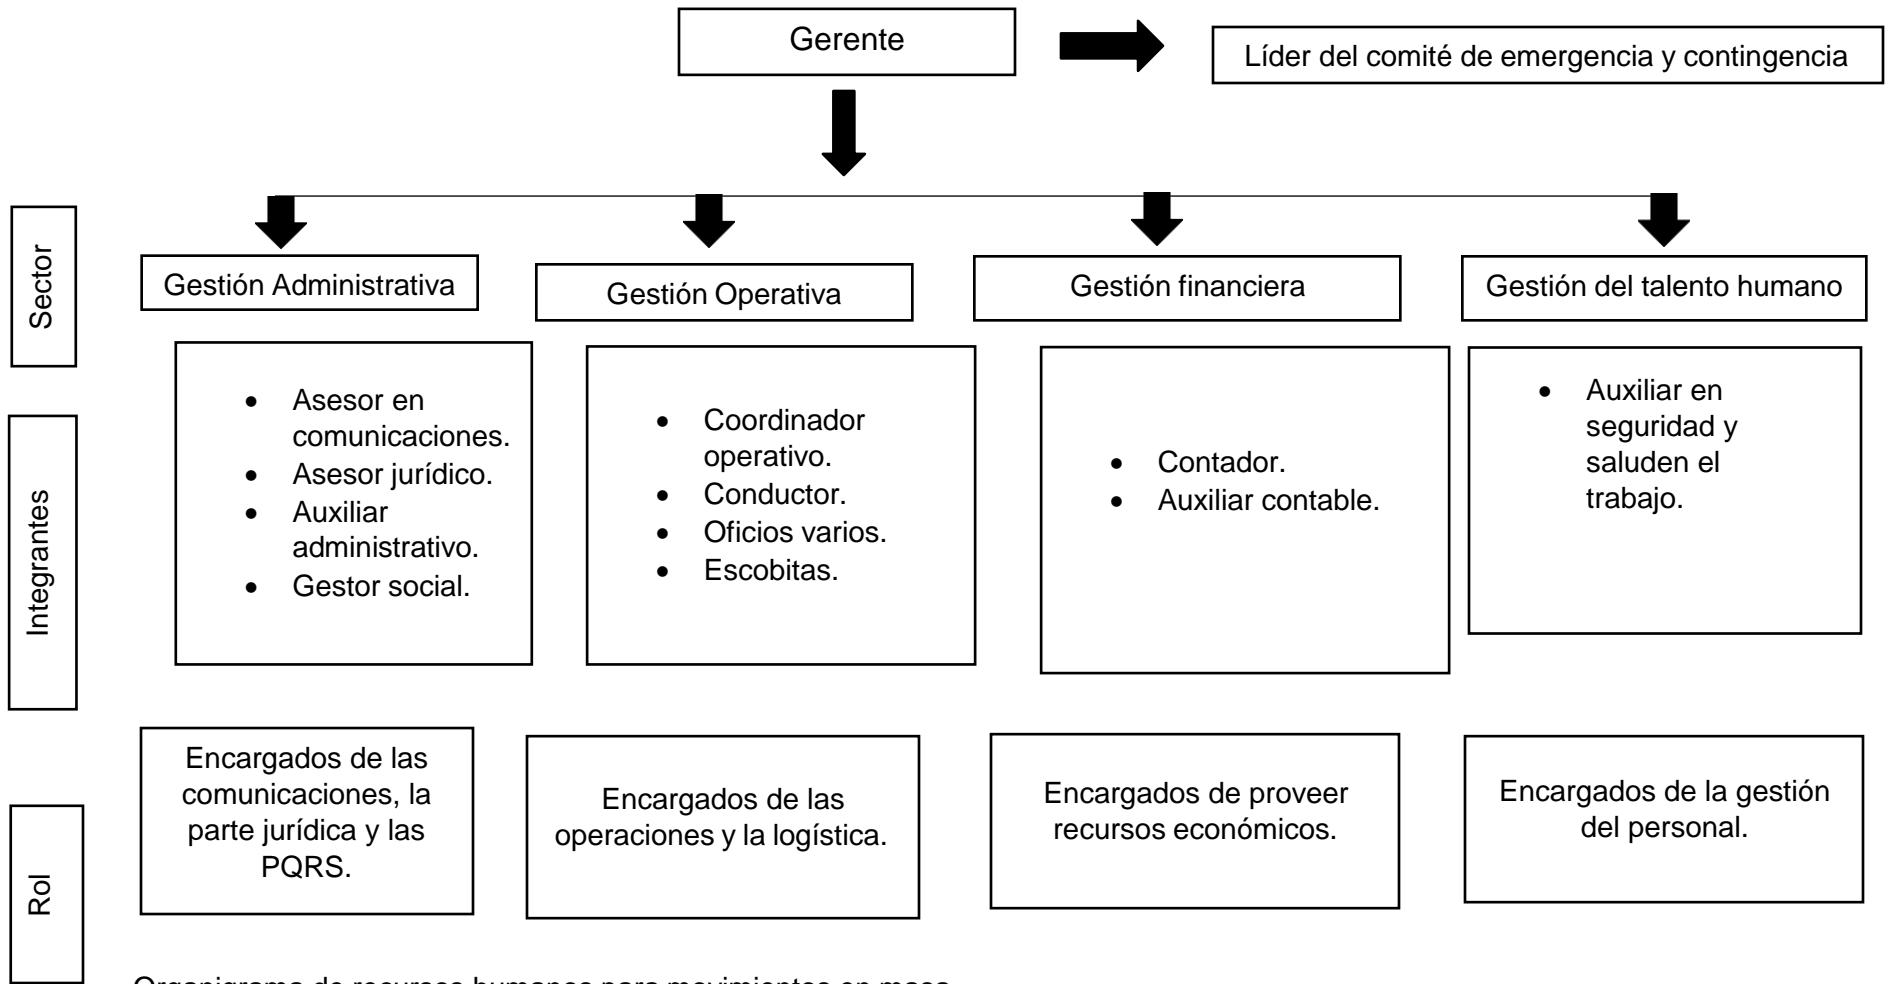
Gerente

Líder del comité de emergencia y contingencia

Sector

Gestión Administrativa

Gestión Operativa

Gestión financiera

Gestión del talento humano

Integrantes

- Asesor en comunicaciones.
- Asesor jurídico.
- Auxiliar administrativo.
- Gestor social.

- Coordinador operativo.
- Conductor.
- Oficios varios.
- Escobitas.

- Contador.
- Auxiliar contable.

- Auxiliar en seguridad y saluden el trabajo.

Rol

Encargados de las comunicaciones, la parte jurídica y las PQRS.

Encargados de las operaciones y la logística.

Encargados de proveer recursos económicos.

Encargados de la gestión del personal.

Organigrama de recursos humanos para movimientos en masa